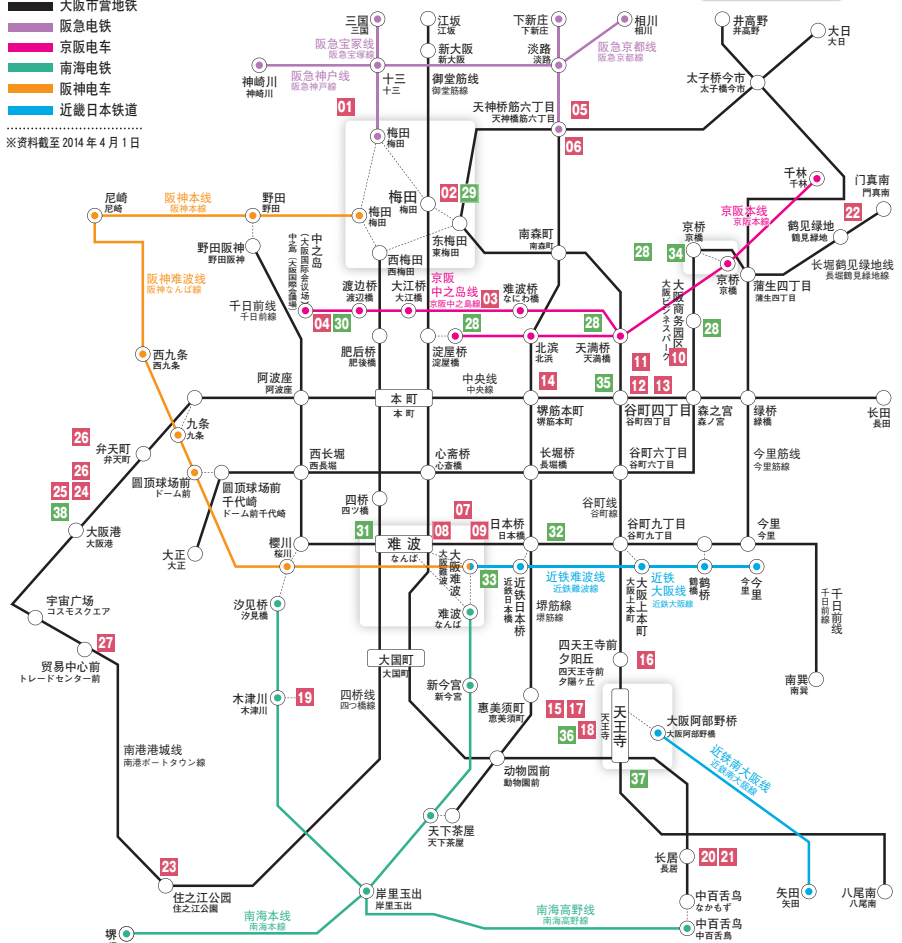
大阪市营地铁
阪急电铁
京阪电车
南海电铁
阪神电车
近畿日本铁道
※资料截至 2014 年 4 月 1 日

三国 三国
江坂 江坂
下新庄 下新庄
相川 相川
井高野 井高野
大日 大日
阪急宝冢线 阪急宝塚線
阪急京都线 阪急京都線
新大阪 新大阪
淡路 淡路
神崎川 神崎川
阪急神户线 阪急神戸線
十三 十三
御堂筋线 御堂筋線
太子桥今市 太子橋今市
01
天神桥筋六丁目 天神橋筋六丁目
05
06
梅田 梅田
梅田 梅田
02 29
千林 千林
门真南 門真南
尼崎 尼崎
阪神本线 阪神本線
野田 野田
梅田 梅田
东梅田 東梅田
南森町 南森町
京阪本线 京阪本線
鹤见绿地 鶴見緑地
22
野田阪神 野田阪神
中之岛（大阪国际会议场） 中之島（大阪国際会議場）
西梅田 西梅田
京阪中之岛线 京阪中之島線
28
京桥 京橋
34
长堀鹤见绿地线 長堀鶴見緑地線
阪神难波线 阪神なんば線
千日前线 千日前線
渡边桥 渡辺橋
大江桥 大江橋
03
难波桥 なにわ橋
京桥 京橋
蒲生四丁目 蒲生四丁目
大阪商务园区 大阪ビジネスパーク
04 30
28
28
北滨 北浜
天满桥 天満橋
28
西九条 西九条
肥后桥 肥後橋
淀屋桥 淀屋橋
10
11
阿波座 阿波座
中央线 中央線
14
35
12 13
本町 本町
九条 九条
堺筋本町 堺筋本町
谷町四丁目 谷町四丁目
森之宫 森ノ宮
绿桥 緑橋
长田 長田
26
弁天町 弁天町
西长堀 西長堀
心斋桥 心斎橋
长堀桥 長堀橋
谷町六丁目 谷町六丁目
今里筋线 今里筋線
26
25 24
圆顶球场前 ドーム前
圆顶球场前千代崎 ドーム前千代崎
38
四桥 四ツ橋
07
谷町线 谷町線
大阪港 大阪港
31
08
09
日本桥 日本橋
32
谷町九丁目 谷町九丁目
今里 今里
樱川 桜川
难波 なんば
大阪难波 大阪難波
近铁日本桥 近鉄日本橋
近铁难波线 近鉄難波線
近铁大阪线 近鉄大阪線
大阪上本町
鹤桥 鶴橋
今里 今里
大正 大正
33
宇宙广场 コスモスクエア
汐见桥 汐見橋
难波 なんば
堺筋线 堺筋線
千日前线
27
贸易中心前 トレードセンター前
大国町 大国町
四天王寺前夕阳丘 四天王寺前夕陽ヶ丘
16
新今宫 新今宮
木津川 木津川
19
四桥线 四つ橋線
惠美须町 恵美須町
15 17
18
天王寺 天王寺
36
大阪阿部野桥 大阪阿部野橋
南巽 南巽
南港港城线 南港ポートタウン線
动物园前 動物園前
近铁南大阪线 近鉄南大阪線
37
天下茶屋 天下茶屋
23
长居 長居
20 21
住之江公园 住之江公園
南海本线 南海本線
岸里玉出 岸里玉出
南海高野线 南海高野線
中百舌鸟 なかもず
中百舌鸟 中百舌鳥
矢田 矢田
八尾南 八尾南
堺